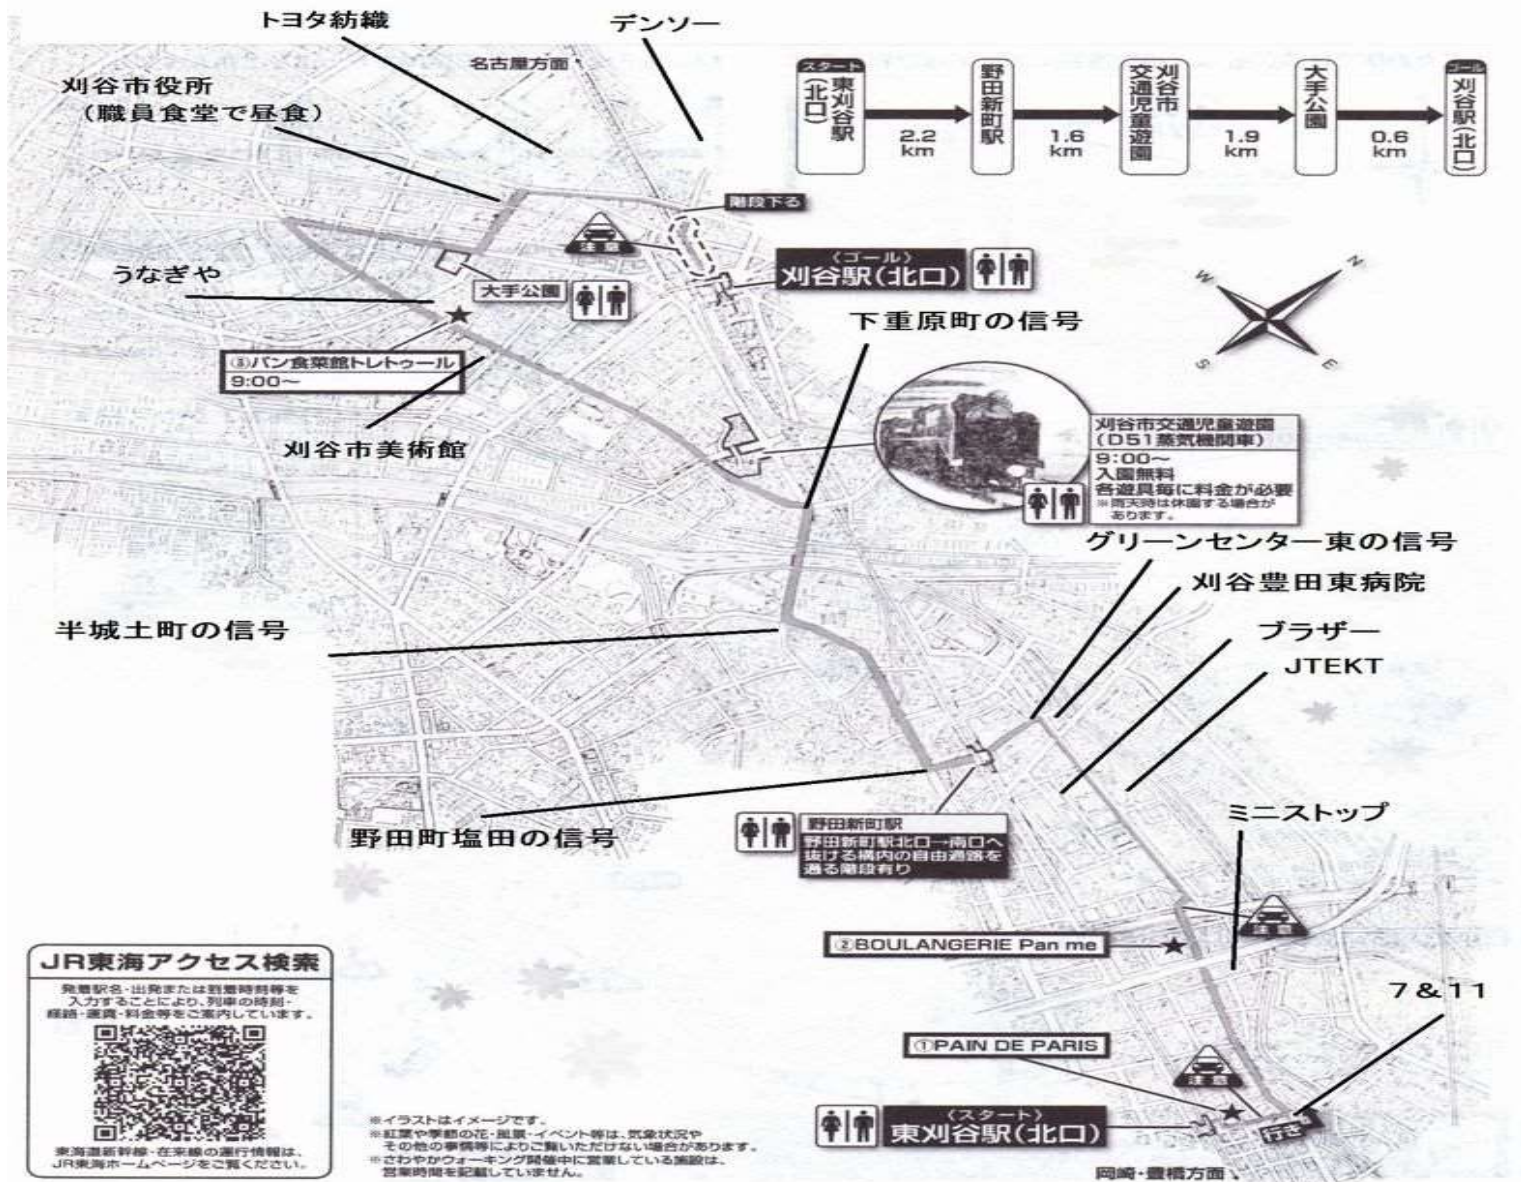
トヨタ紡織

デンソー

名古屋方面

刈谷市役所
（職員食堂で昼食）

スタート 東刈谷駅（北口） 2.2 km 野田新町駅 1.6 km 刈谷市交通児童遊園 1.9 km 大手公園 0.6 km ゴール 刈谷駅（北口）

階段下る

注意

〈ゴール〉
刈谷駅（北口）

うなぎや

大手公園

③パン食菜館トレトゥール
9:00〜

下重原町の信号

刈谷市美術館

刈谷市交通児童遊園
（D51蒸気機関車）
9:00〜
入園無料
各遊具毎に料金が必要
※雨天時は休園する場合があります。

グリーンセンター東の信号

刈谷豊田東病院

半城土町の信号

ブラザー

JTEKT

野田新町駅
野田新町駅北口→南口へ抜ける構内の自由通路を通る階段有り

野田町塩田の信号

ミニストップ

注意

②BOULANGERIE Pan me

JR東海アクセス検索
発着駅名・出発または到着時刻等を入力することにより、列車の時刻・経路・運賃・料金等をご案内しています。
東海道新幹線・在来線の運行情報は、JR東海ホームページをご覧ください。

7＆11

①PAIN DE PARIS

注意

※イラストはイメージです。
※紅葉や季節の花・風景・イベント等は、気象状況やその他の事情等によりご覧いただけない場合があります。
※さわやかウォーキング開催中に営業している施設は、営業時間を記載していません。

〈スタート〉
東刈谷駅（北口）

行き

岡崎・豊橋方面